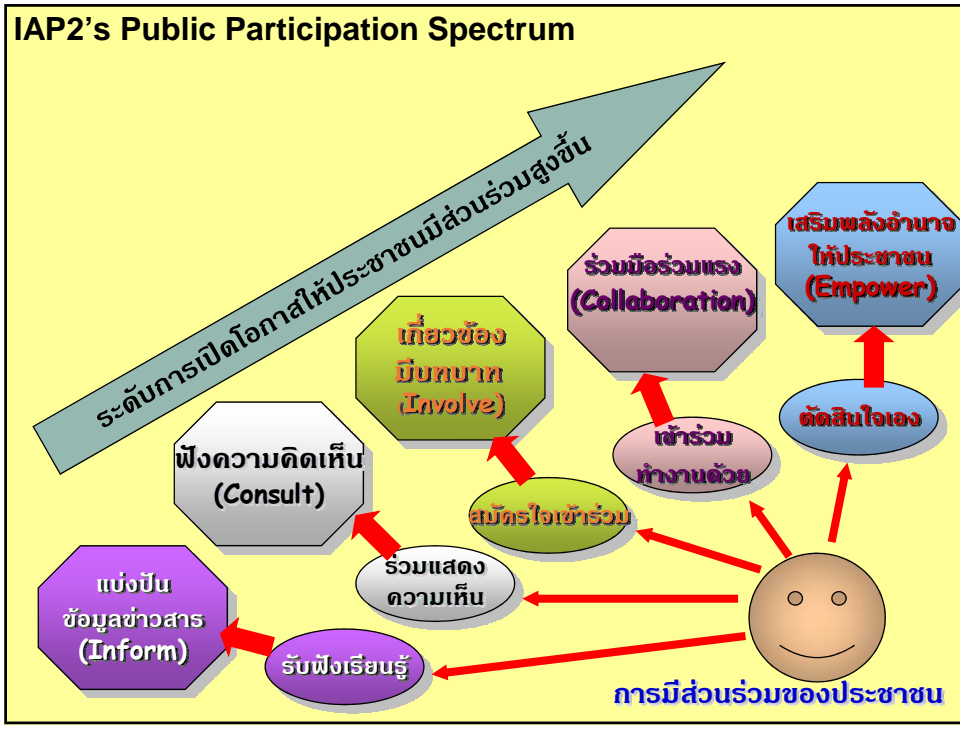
IAP2's Public Participation Spectrum

ระดับการเปิดโอกาสให้ประชาชนมีส่วนร่วมสูงขึ้น

เสริมพลังอำนาจให้ประชาชน (Empower)

ร่วมมือร่วมแรง (Collaboration)

เกี่ยวข้อง มีบทบาท (Involve)

ฟังความคิดเห็น (Consult)

แบ่งปันข้อมูลข่าวสาร (Inform)

ตัดสินใจเอง

เข้าร่วมทำงานด้วย

สมัครใจเข้าร่วม

ร่วมแสดงความเห็น

รับฟังเรียนรู้

การมีส่วนร่วมของประชาชน